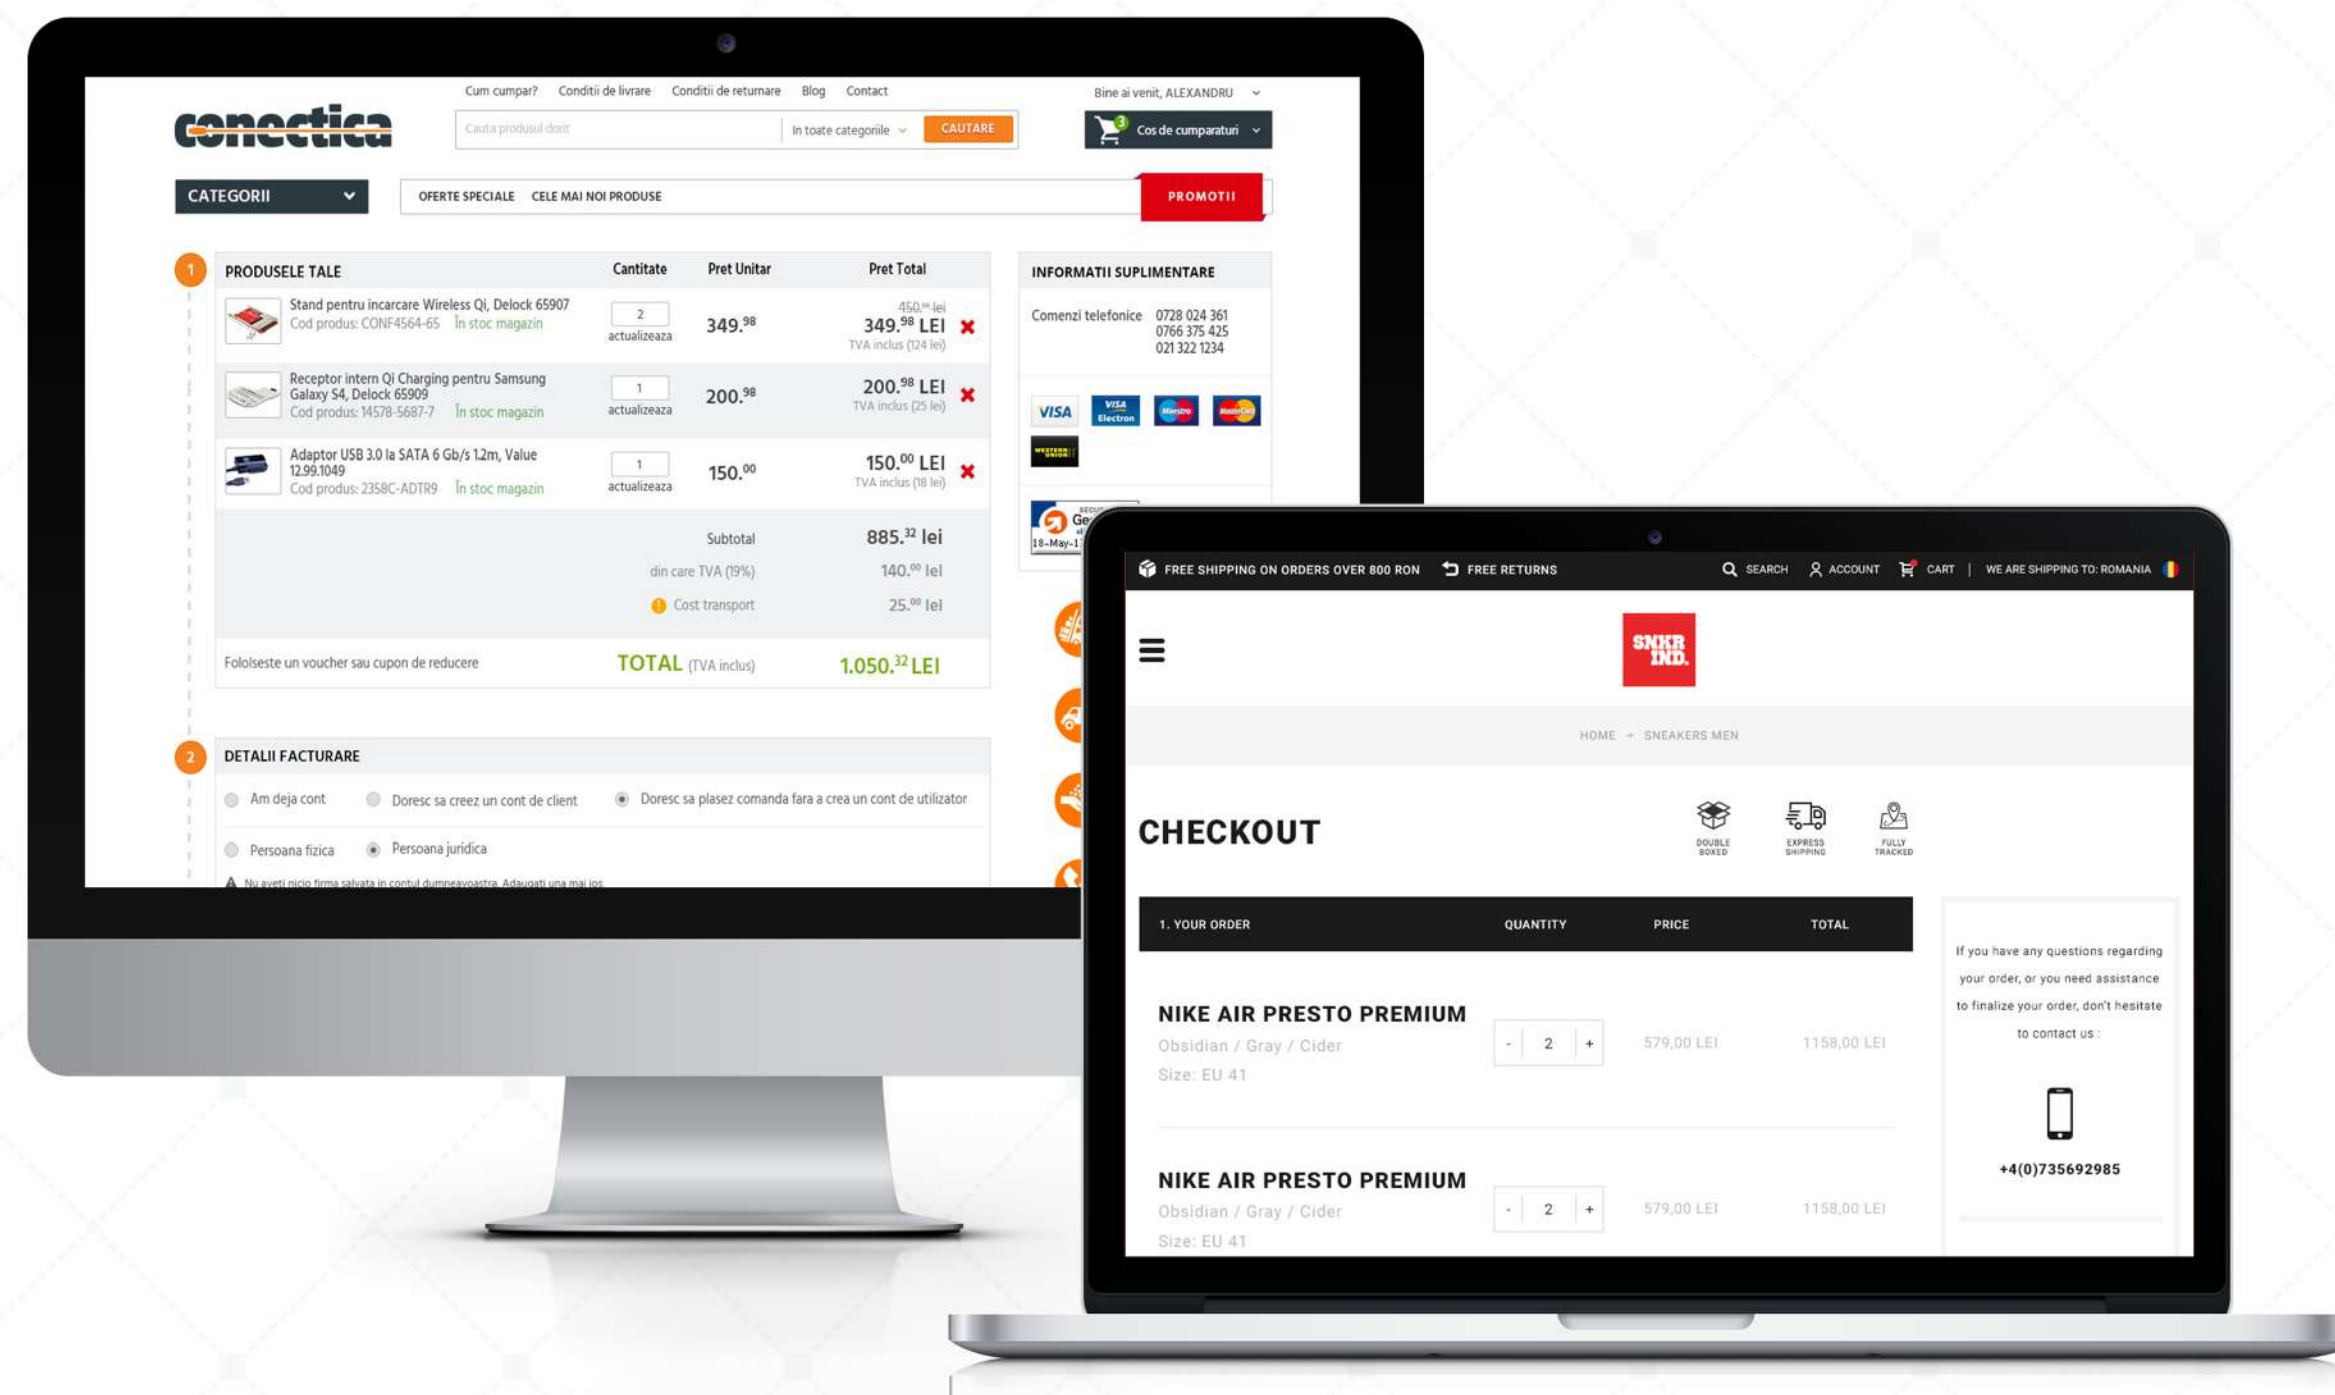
Cum cumpar? Conditii de livrare Conditii de returnare Blog Contact

Bine ai venit, ALEXANDRU

conectica

Cauta produsul dorit | In toate categoriile | CAUTARE

3 Cos de cumparaturi

CATEGORII

OFERTE SPECIALE CELE MAI NOI PRODUSE

PROMOTII

1

| PRODUSELE TALE | Cantitate | Pret Unitar | Pret Total |
|---|---|---|---|
| Stand pentru incarcare Wireless Qi, Delock 65907 Cod produs: CONF4564-65 In stoc magazin | 2 actualizeaza | 349.98 | 450.00 lei 349.98 LEI TVA inclus (124 lei) |
| Receptor intern Qi Charging pentru Samsung Galaxy S4, Delock 65909 Cod produs: 14578-5687-7 In stoc magazin | 1 actualizeaza | 200.98 | 200.98 LEI TVA inclus (25 lei) |
| Adaptor USB 3.0 la SATA 6 Gb/s 1.2m, Value 12.99.1049 Cod produs: 2358C-ADTR9 In stoc magazin | 1 actualizeaza | 150.00 | 150.00 LEI TVA inclus (18 lei) |

Subtotal 885.32 lei
din care TVA (19%) 140.00 lei
Cost transport 25.00 lei

Foloseste un voucher sau cupon de reducere

TOTAL (TVA inclus) 1.050.32 LEI

INFORMATII SUPLIMENTARE

Comenzi telefonice 0728 024 361 0766 375 425 021 322 1234

VISA VISA Electron Maestro MasterCard WESTERN UNION

Ge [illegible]
18-May-1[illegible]

2

DETALII FACTURARE

Am deja cont Doresc sa creez un cont de client Doresc sa plasez comanda fara a crea un cont de utilizator

Persoana fizica Persoana juridica

Nu aveti nicio firma salvata in contul dumneavoastra. Adaugati una mai jos.

FREE SHIPPING ON ORDERS OVER 800 RON FREE RETURNS SEARCH ACCOUNT CART | WE ARE SHIPPING TO: ROMANIA

SNKR IND.

HOME → SNEAKERS MEN

CHECKOUT

DOUBLE BOXED EXPRESS SHIPPING FULLY TRACKED

| 1. YOUR ORDER | QUANTITY | PRICE | TOTAL |
|---|---|---|---|
| NIKE AIR PRESTO PREMIUM Obsidian / Gray / Cider Size: EU 41 | - 2 + | 579,00 LEI | 1158,00 LEI |
| NIKE AIR PRESTO PREMIUM Obsidian / Gray / Cider Size: EU 41 | - 2 + | 579,00 LEI | 1158,00 LEI |

If you have any questions regarding your order, or you need assistance to finalize your order, don't hesitate to contact us :

+4(0)735692985